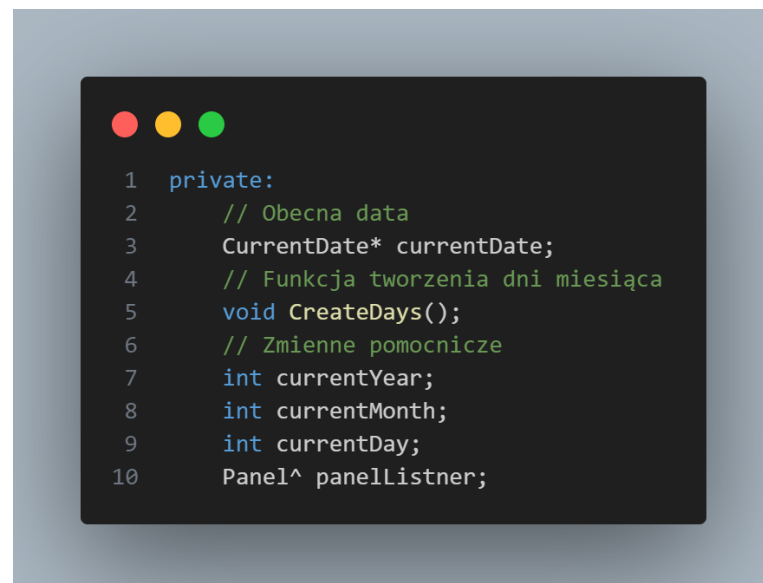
1 private:
2     // Obecna data
3     CurrentDate* currentDate;
4     // Funkcja tworzenia dni miesiąca
5     void CreateDays();
6     // Zmienne pomocnicze
7     int currentYear;
8     int currentMonth;
9     int currentDay;
10    Panel^ panelListner;